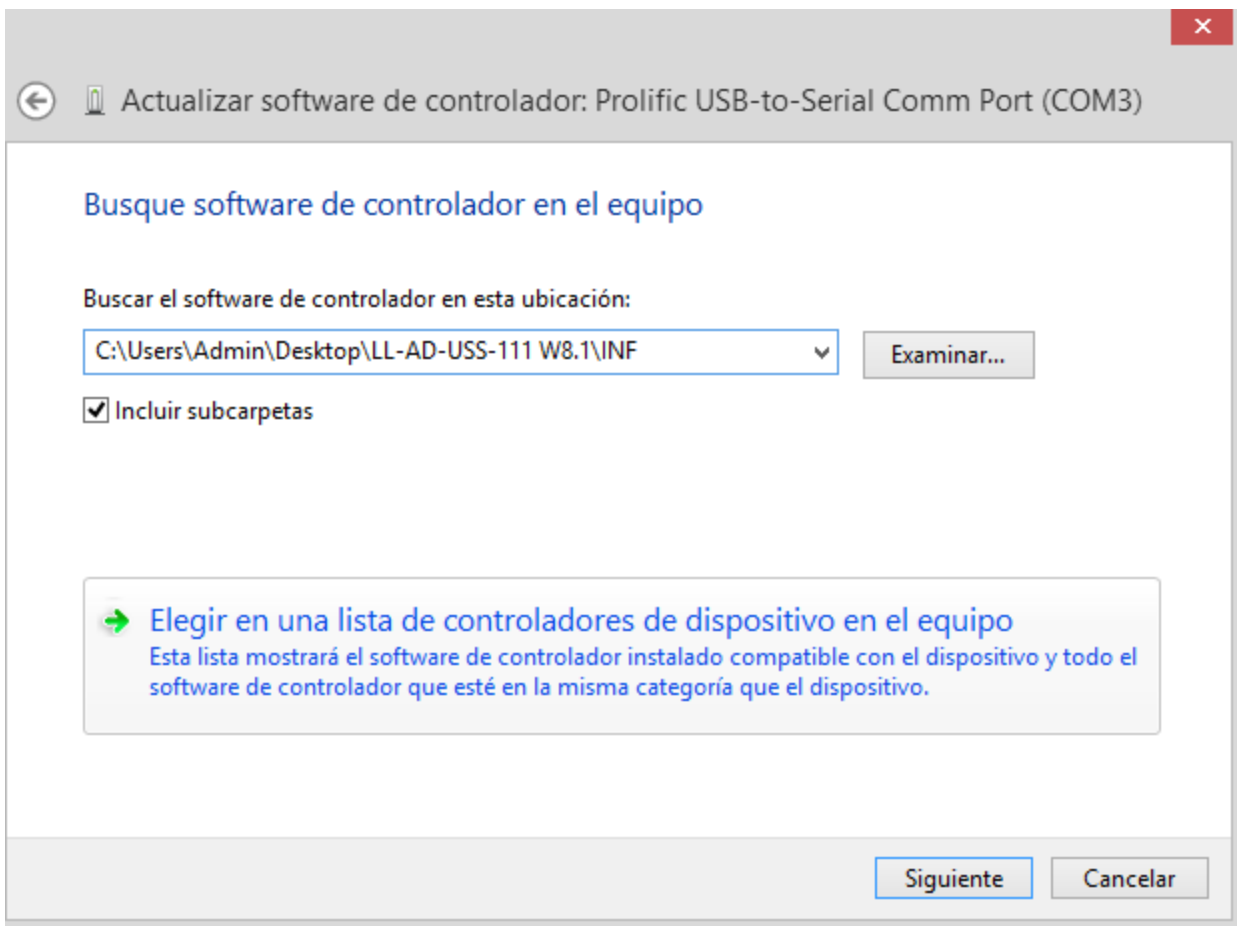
Actualizar software de controlador: Prolific USB-to-Serial Comm Port (COM3)

Busque software de controlador en el equipo

Buscar el software de controlador en esta ubicación:

C:\Users\Admin\Desktop\LL-AD-USS-111 W8.1\INF

Examinar...

Incluir subcarpetas

Elegir en una lista de controladores de dispositivo en el equipo
Esta lista mostrará el software de controlador instalado compatible con el dispositivo y todo el software de controlador que esté en la misma categoría que el dispositivo.

Siguiente

Cancelar